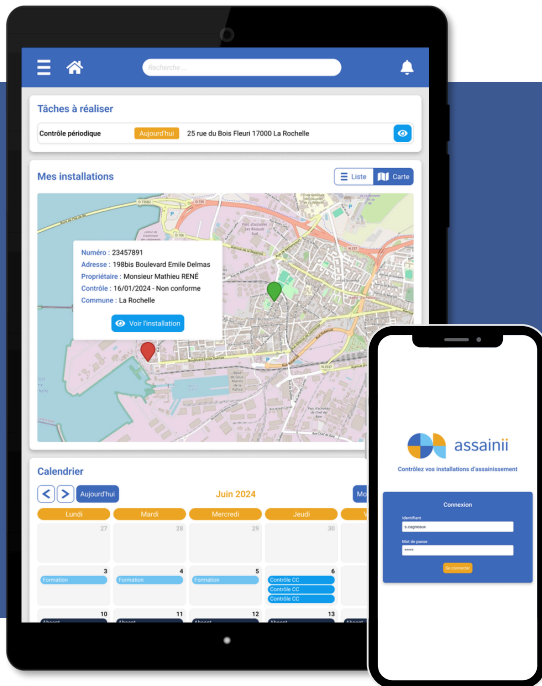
Recherche ...

Tâches à réaliser

Contrôle périodique | Aujourd'hui | 25 rue du Bois Fleuri 17000 La Rochelle

Mes installations

Liste | Carte

Numéro : 23457891
Adresse : 198bis Boulevard Emile Delmas
Propriétaire : Monsieur Mathieu RENÉ
Contrôle : 16/01/2024 - Non conforme
Commune : La Rochelle

Voir l'installation

Calendrier

< > Aujourd'hui

Juin 2024

Mo

| Lundi | Mardi | Mercredi | Jeudi |
|---|---|---|---|
| 27 | 28 | 29 | 30 |
| 3 Formation | 4 Formation | 5 Formation | 6 Contrôle CC Contrôle CC Contrôle CC |
| 10 | 11 | 12 | 13 |

assainii

Contrôlez vos installations d'assainissement

Connexion

Identifiant
s.cagneaux

Mot de passe
*****

Se connecter